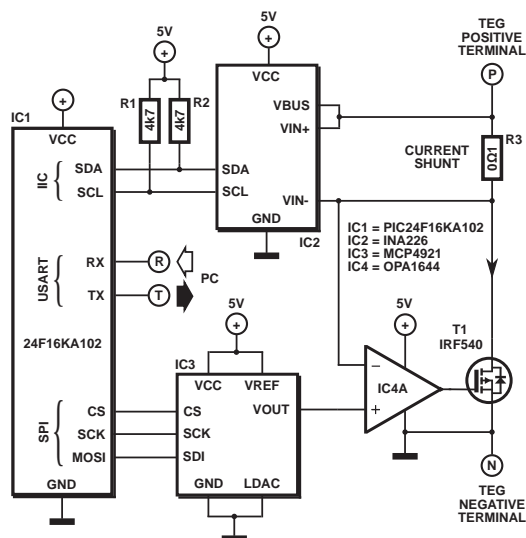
5V
5V
TEG POSITIVE TERMINAL
P
IC1
VCC
R1
4k7
R2
4k7
VCC
VBUS
VIN+
IIC
SDA
SCL
SDA
SCL
VIN-
GND
IC2
CURRENT SHUNT
R3
0Ω1
IC1 = PIC24F16KA102
IC2 = INA226
IC3 = MCP4921
IC4 = OPA1644
USART
RX
R
TX
T
PC
24F16KA102
5V
5V
T1
IRF540
IC3
VCC
VREF
VOUT
IC4A
–
+
SPI
CS
SCK
MOSI
CS
SCK
SDI
GND
LDAC
GND
N
TEG NEGATIVE TERMINAL